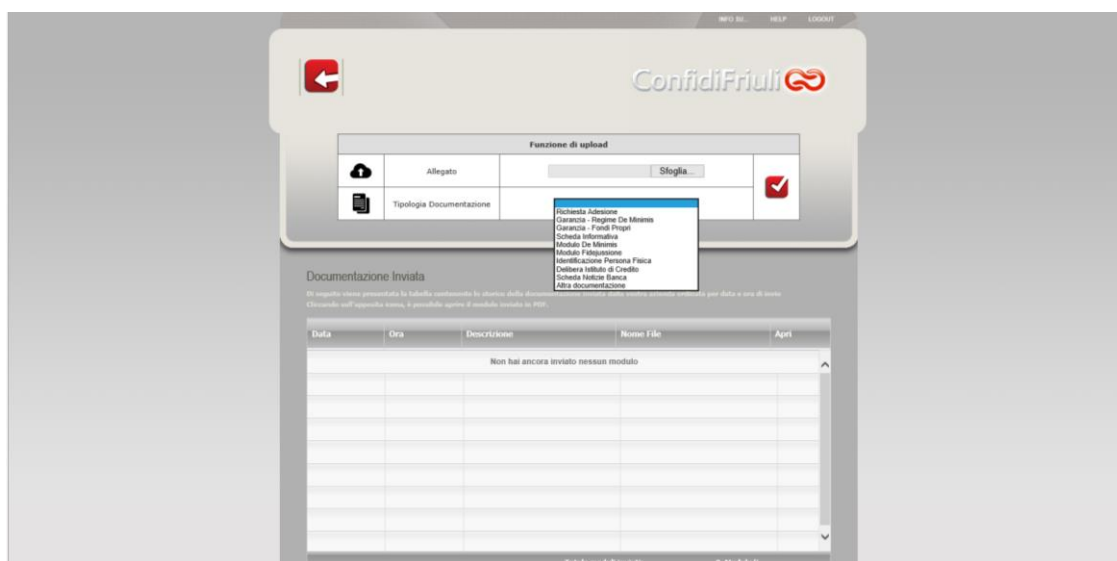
INFO SU... HELP LOGOUT

ConfidiFriuli

Funzione di upload

| | | | |
|---|---|---|---|
| | Allegato | Sfoglia... | |
| | Tipologia Documentazione | | |

Richiesta Adesione
Garanzia - Regime De Minimis
Garanzia - Fondi Propri
Scheda Informativa
Modulo De Minimis
Modulo Fidejussione
Identificazione Persona Fisica
Delibera Istituto di Credito
Scheda Notizie Banca
Altra documentazione

Documentazione Inviata

Di seguito viene presentata la tabella contenente lo storico della documentazione inviata dalla vostra azienda ordinata per data e ora di invio
Cliccando sull'apposita icona, è possibile aprire il modulo inviato in PDF.

| Data | Ora | Descrizione | Nome File | Apri |
|---|---|---|---|---|
| Non hai ancora inviato nessun modulo | | | | |